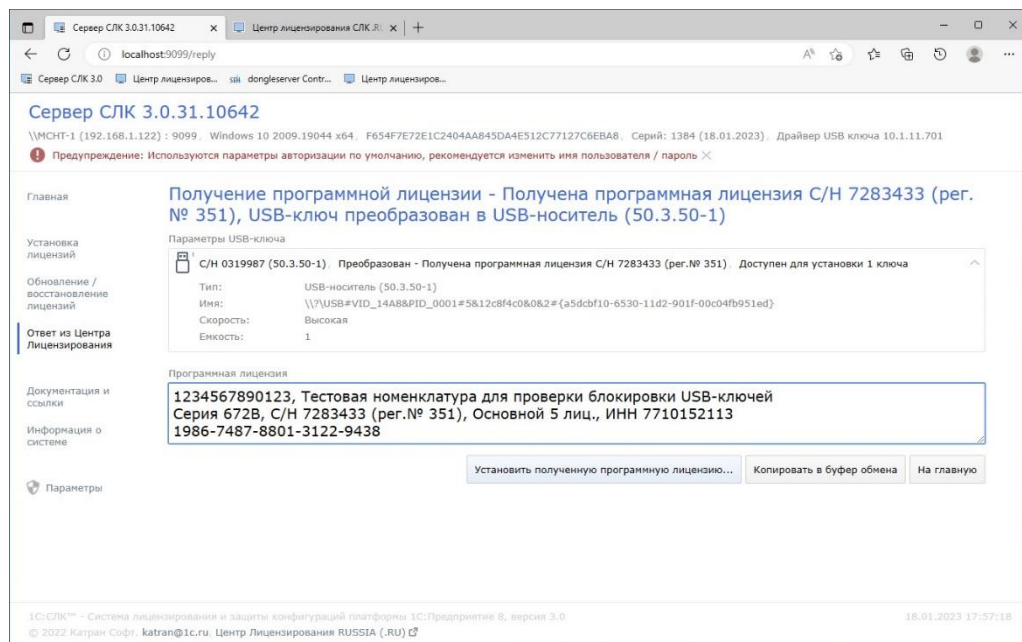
Сервер СЛК 3.0.31.10642 × Центр лицензирования СЛК.RU × +

localhost:9099/reply

Сервер СЛК 3.0 Центр лицензиров... dongleserver Contr... Центр лицензиров...

Сервер СЛК 3.0.31.10642

\\МСНТ-1 (192.168.1.122) : 9099, Windows 10 2009.19044 x64, F654F7E72E1C2404AA845DA4E512C77127C6EBA8, Серий: 1384 (18.01.2023), Драйвер USB ключа 10.1.11.701

Предупреждение: Используются параметры авторизации по умолчанию, рекомендуется изменить имя пользователя / пароль

Главная

Установка лицензий

Обновление / восстановление лицензий

Ответ из Центра Лицензирования

Документация и ссылки

Информация о системе

Параметры

Получение программной лицензии - Получена программная лицензия С/Н 7283433 (рег. № 351), USB-ключ преобразован в USB-носитель (50.3.50-1)

Параметры USB-ключа

С/Н 0319987 (50.3.50-1), Преобразован - Получена программная лицензия С/Н 7283433 (рег.№ 351), Доступен для установки 1 ключа

Тип: USB-носитель (50.3.50-1)
Имя: \\?\USB#VID_14A8&PID_0001#5&12c8f4c0&0&2#{a5dcbf10-6530-11d2-901f-00c04fb951ed}
Скорость: Высокая
Емкость: 1

Программная лицензия

1234567890123, Тестовая номенклатура для проверки блокировки USB-ключей
Серия 672B, С/Н 7283433 (рег.№ 351), Основной 5 лиц., ИНН 7710152113
1986-7487-8801-3122-9438

Установить полученную программную лицензию... Копировать в буфер обмена На главную

1С:СЛК™ - Система лицензирования и защиты конфигураций платформы 1С:Предприятие 8, версия 3.0 18.01.2023 17:57:18
© 2022 Катран Софт. katran@1c.ru. Центр Лицензирования RUSSIA (.RU)